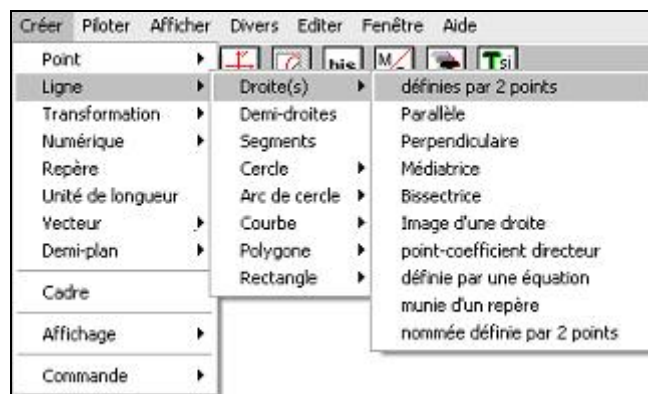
Créer Piloter Afficher Divers Editer Fenêtre Aide

Point
Ligne
Transformation
Numérique
Repère
Unité de longueur
Vecteur
Demi-plan
Cadre
Affichage
Commande

bis M Tsi

Droite(s)
Demi-droites
Segments
Cercle
Arc de cercle
Courbe
Polygone
Rectangle

définies par 2 points
Parallèle
Perpendiculaire
Médiatrice
Bissectrice
Image d'une droite
point-coefficient directeur
définie par une équation
munie d'un repère
nommée définie par 2 points